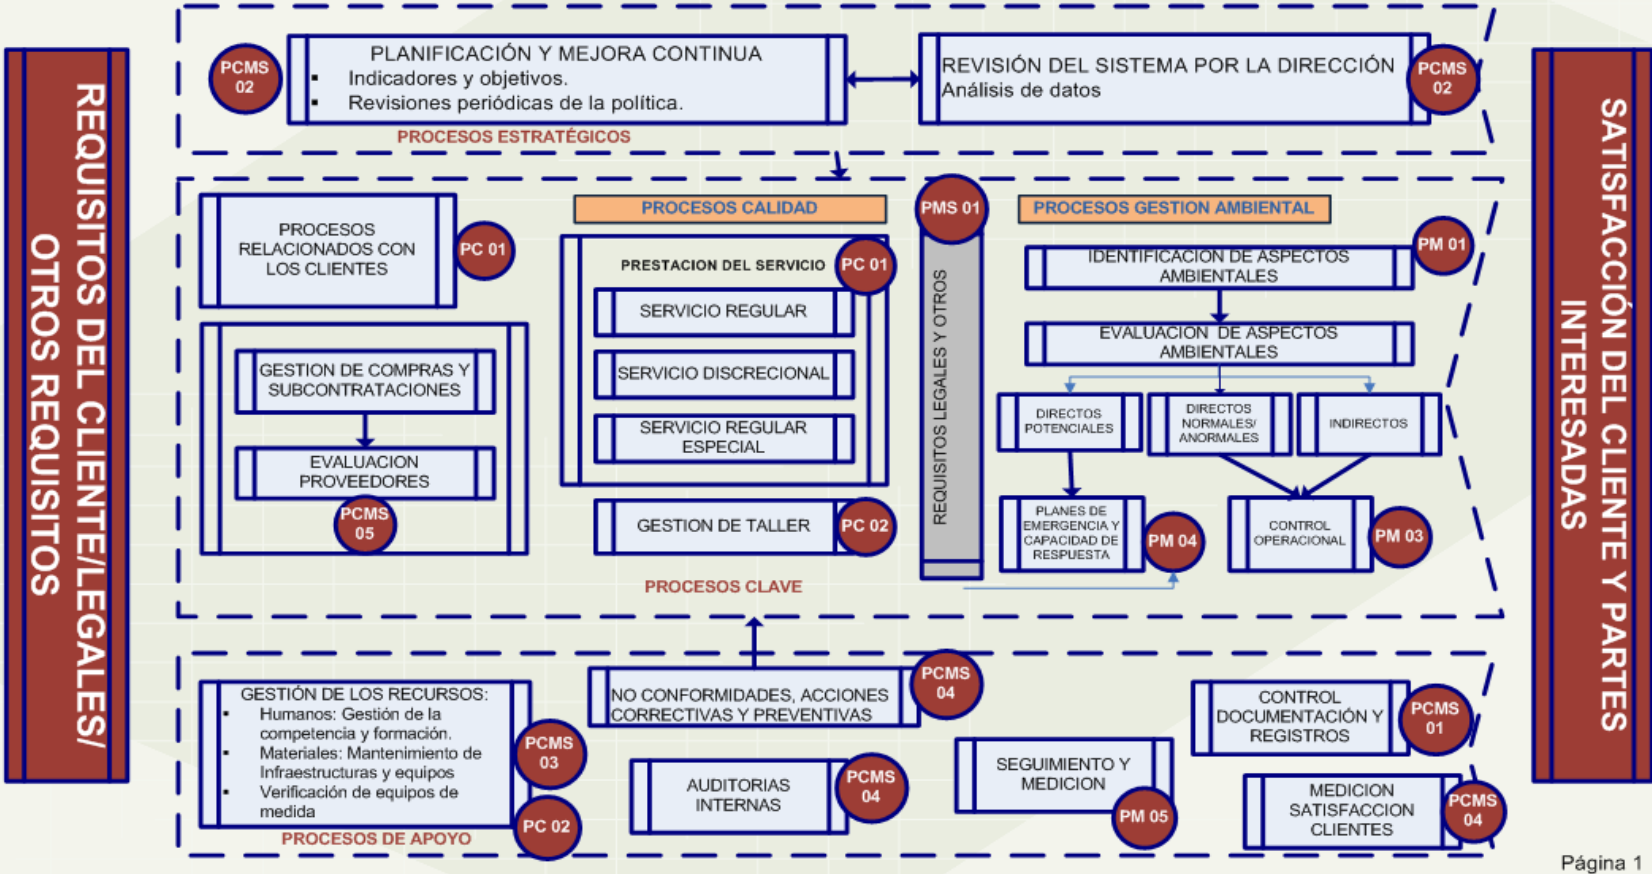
REQUISITOS DEL CLIENTE/LEGALES/ OTROS REQUISITOS

PCMS 02

PLANIFICACIÓN Y MEJORA CONTINUA
- Indicadores y objetivos.
- Revisiones periódicas de la política.

REVISIÓN DEL SISTEMA POR LA DIRECCIÓN
Análisis de datos

PCMS 02

PROCESOS ESTRATÉGICOS

PROCESOS RELACIONADOS CON LOS CLIENTES

PC 01

GESTION DE COMPRAS Y SUBCONTRATACIONES

EVALUACION PROVEEDORES

PCMS 05

PROCESOS CALIDAD

PRESTACION DEL SERVICIO

PC 01

SERVICIO REGULAR

SERVICIO DISCRECIONAL

SERVICIO REGULAR ESPECIAL

GESTION DE TALLER

PC 02

PMS 01

REQUISITOS LEGALES Y OTROS

PROCESOS GESTION AMBIENTAL

IDENTIFICACION DE ASPECTOS AMBIENTALES

PM 01

EVALUACION DE ASPECTOS AMBIENTALES

DIRECTOS POTENCIALES

DIRECTOS NORMALES/ ANORMALES

INDIRECTOS

PLANES DE EMERGENCIA Y CAPACIDAD DE RESPUESTA

PM 04

CONTROL OPERACIONAL

PM 03

PROCESOS CLAVE

GESTIÓN DE LOS RECURSOS:
- Humanos: Gestión de la competencia y formación.
- Materiales: Mantenimiento de Infraestructuras y equipos
- Verificación de equipos de medida

PCMS 03

PC 02

PROCESOS DE APOYO

NO CONFORMIDADES, ACCIONES CORRECTIVAS Y PREVENTIVAS

PCMS 04

AUDITORIAS INTERNAS

PCMS 04

SEGUIMIENTO Y MEDICION

PM 05

CONTROL DOCUMENTACIÓN Y REGISTROS

PCMS 01

MEDICION SATISFACCION CLIENTES

PCMS 04

SATISFACCIÓN DEL CLIENTE Y PARTES INTERESADAS

Página 1